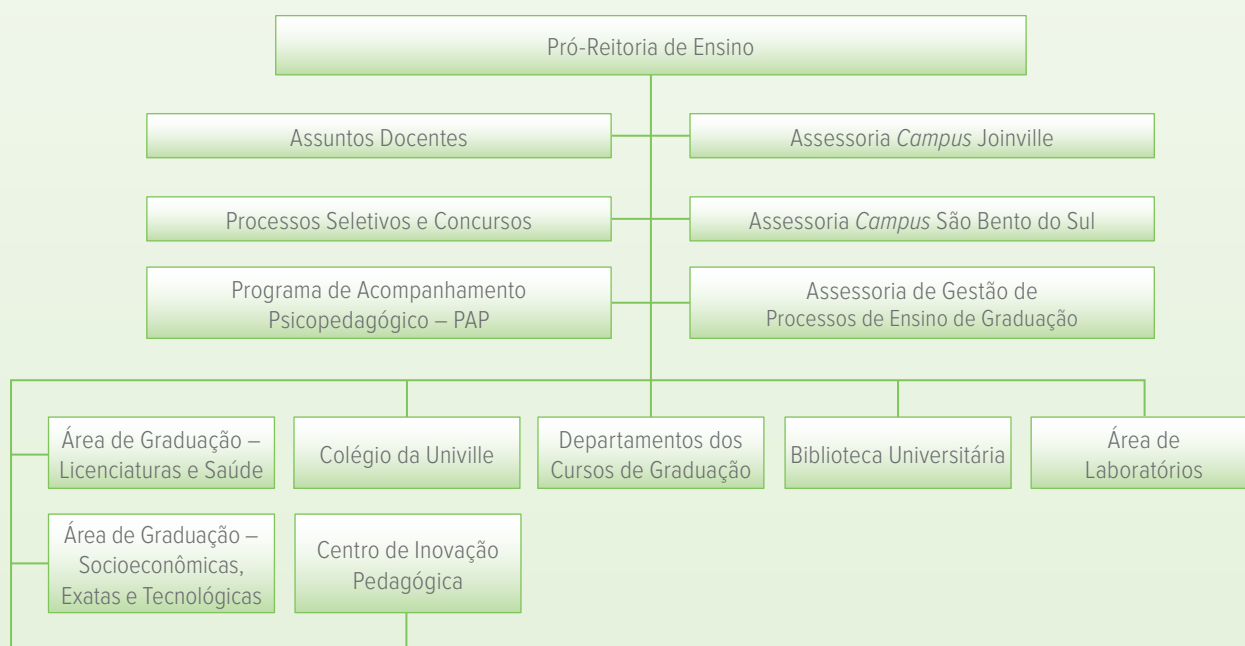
Pró-Reitoria de Ensino

Assuntos Docentes

Assessoria *Campus* Joinville

Processos Seletivos e Concursos

Assessoria *Campus* São Bento do Sul

Programa de Acompanhamento Psicopedagógico – PAP

Assessoria de Gestão de Processos de Ensino de Graduação

Área de Graduação – Licenciaturas e Saúde

Colégio da Univille

Departamentos dos Cursos de Graduação

Biblioteca Universitária

Área de Laboratórios

Área de Graduação – Socioeconômicas, Exatas e Tecnológicas

Centro de Inovação Pedagógica